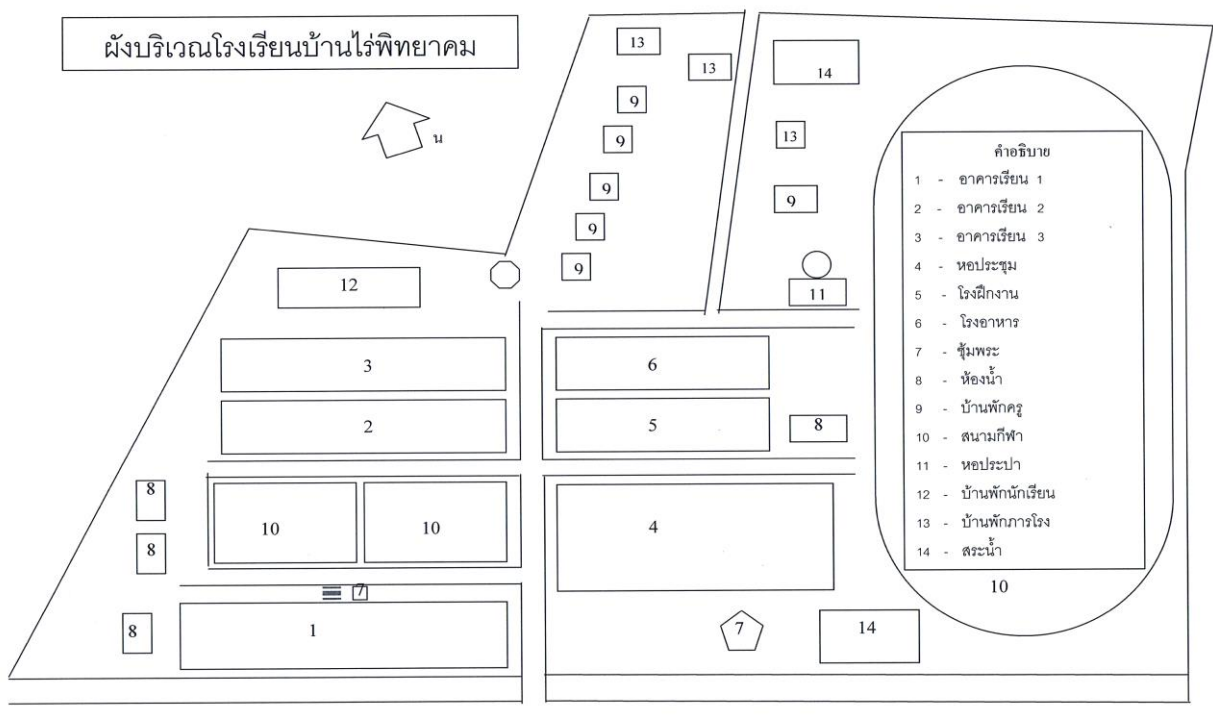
ผังบริเวณโรงเรียนบ้านไร่พิทยาคม

น

13
13
9
9
9
9
9

14
13
9
11

12
3
2
6
5
8

8
8
10
10
4

7
8
1
7
14

คำอธิบาย
1 - อาคารเรียน 1
2 - อาคารเรียน 2
3 - อาคารเรียน 3
4 - หอประชุม
5 - โรงฝึกงาน
6 - โรงอาหาร
7 - ซุ้มพระ
8 - ห้องน้ำ
9 - บ้านพักครู
10 - สนามกีฬา
11 - หอประปา
12 - บ้านพักนักเรียน
13 - บ้านพักภารโรง
14 - สระน้ำ

10